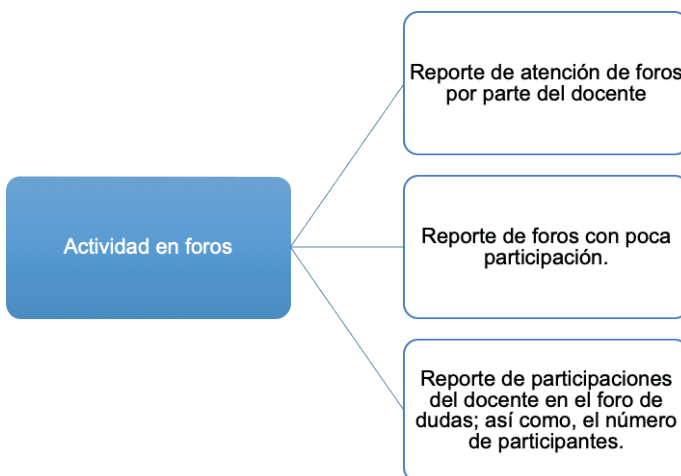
Actividad en foros

Reporte de atención de foros por parte del docente

Reporte de foros con poca participación.

Reporte de participaciones del docente en el foro de dudas; así como, el número de participantes.